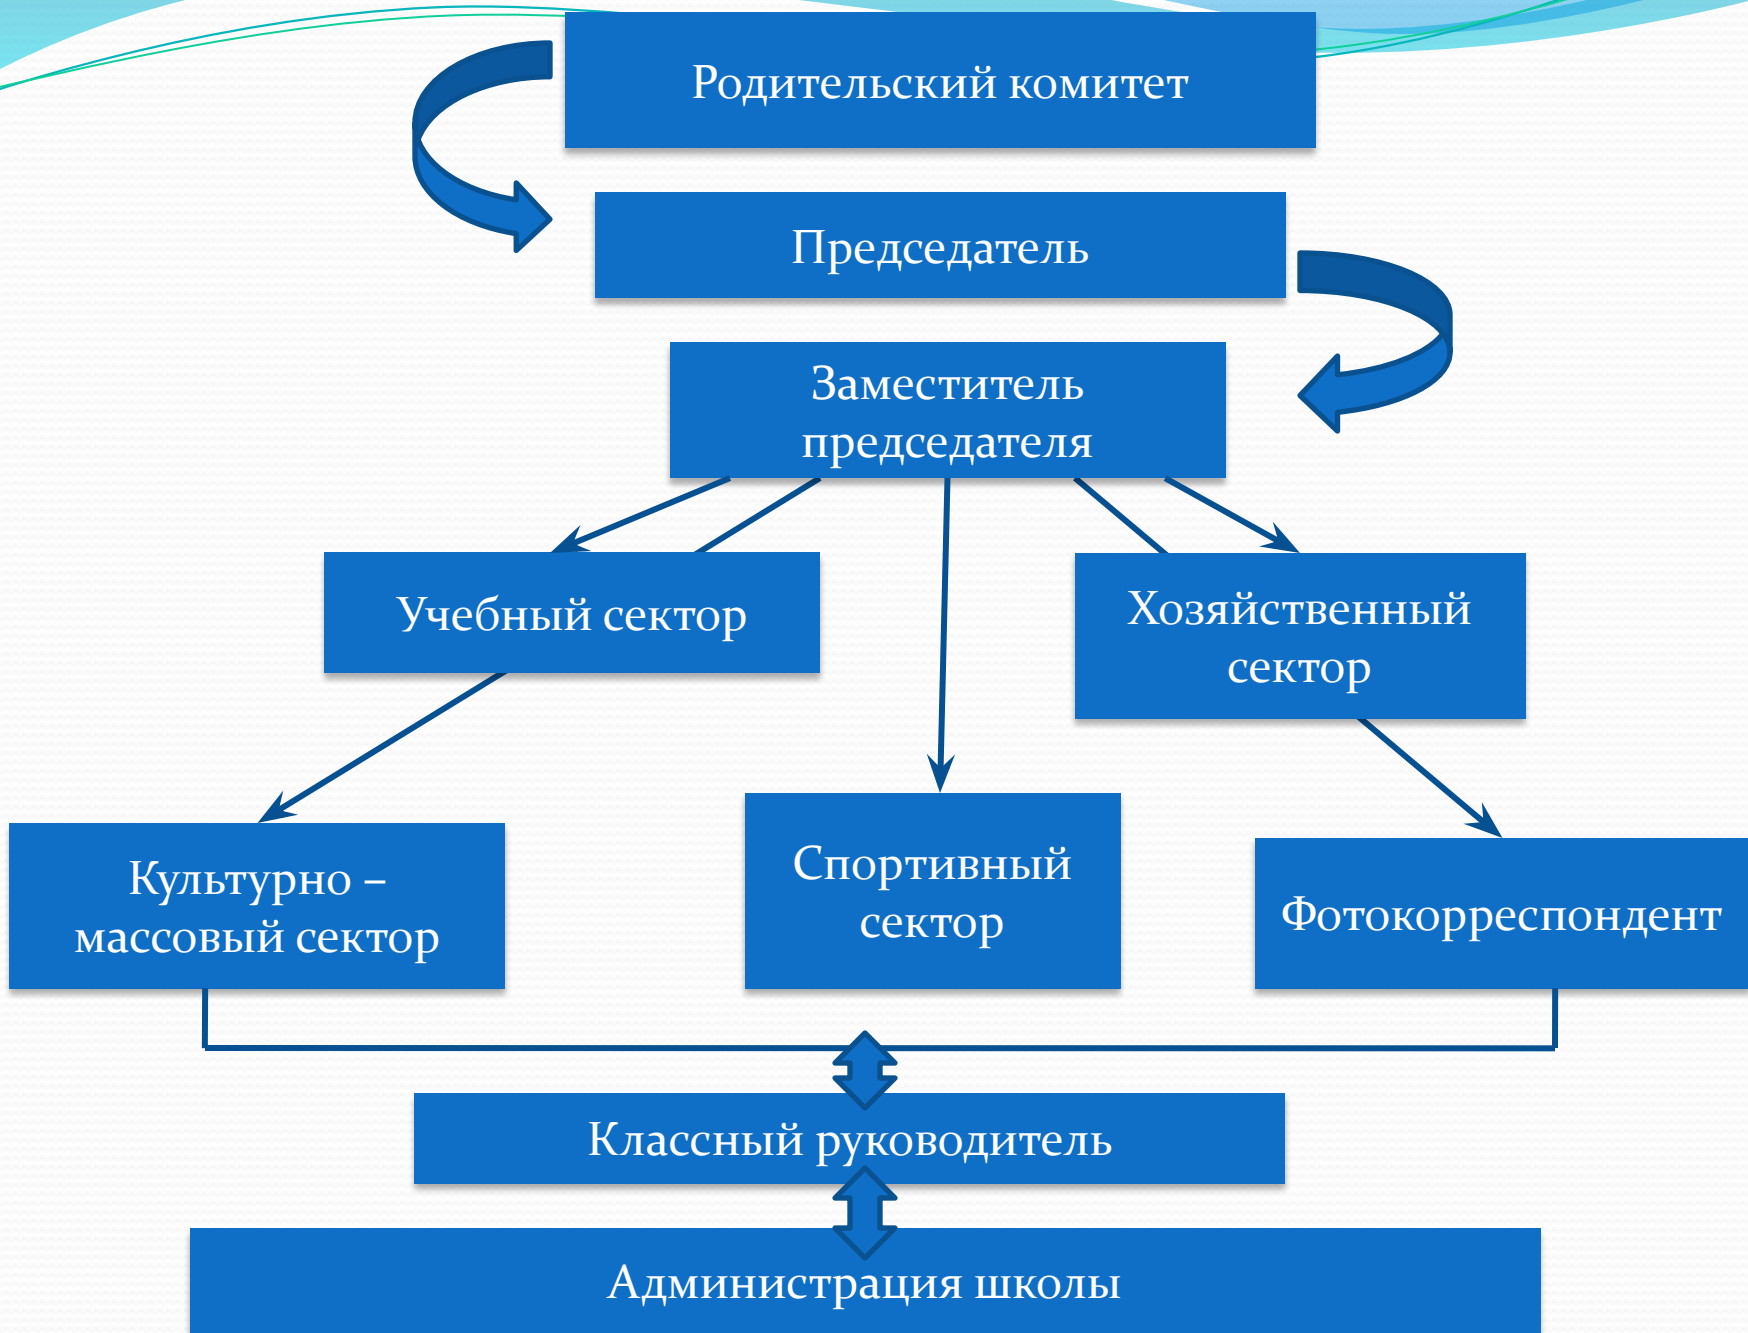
Родительский комитет

Председатель

Заместитель председателя

Учебный сектор

Хозяйственный сектор

Культурно – массовый сектор

Спортивный сектор

Фотокорреспондент

Классный руководитель

Администрация школы